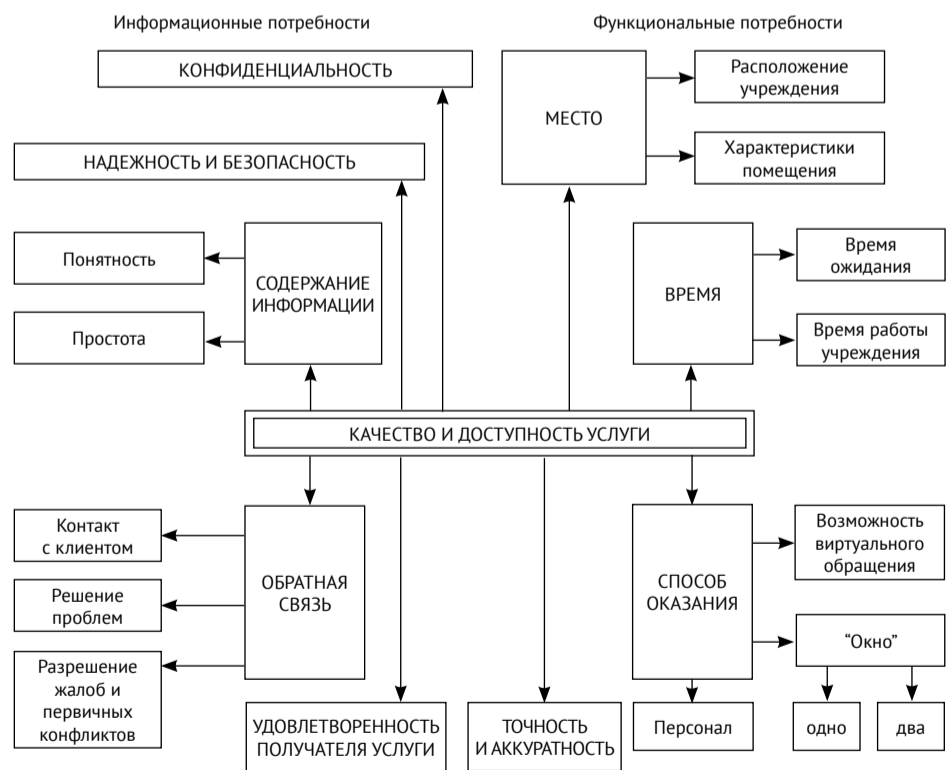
Информационные потребности

Функциональные потребности

КОНФИДЕНЦИАЛЬНОСТЬ

МЕСТО

Расположение учреждения

Характеристики помещения

НАДЕЖНОСТЬ И БЕЗОПАСНОСТЬ

Понятность

СОДЕРЖАНИЕ ИНФОРМАЦИИ

Простота

ВРЕМЯ

Время ожидания

Время работы учреждения

КАЧЕСТВО И ДОСТУПНОСТЬ УСЛУГИ

Контакт с клиентом

ОБРАТНАЯ СВЯЗЬ

Решение проблем

Разрешение жалоб и первичных конфликтов

СПОСОБ ОКАЗАНИЯ

Возможность виртуального обращения

“Окно”

УДОВЛЕТВОРЕННОСТЬ ПОЛУЧАТЕЛЯ УСЛУГИ

ТОЧНОСТЬ И АККУРАТНОСТЬ

Персонал

одно

два